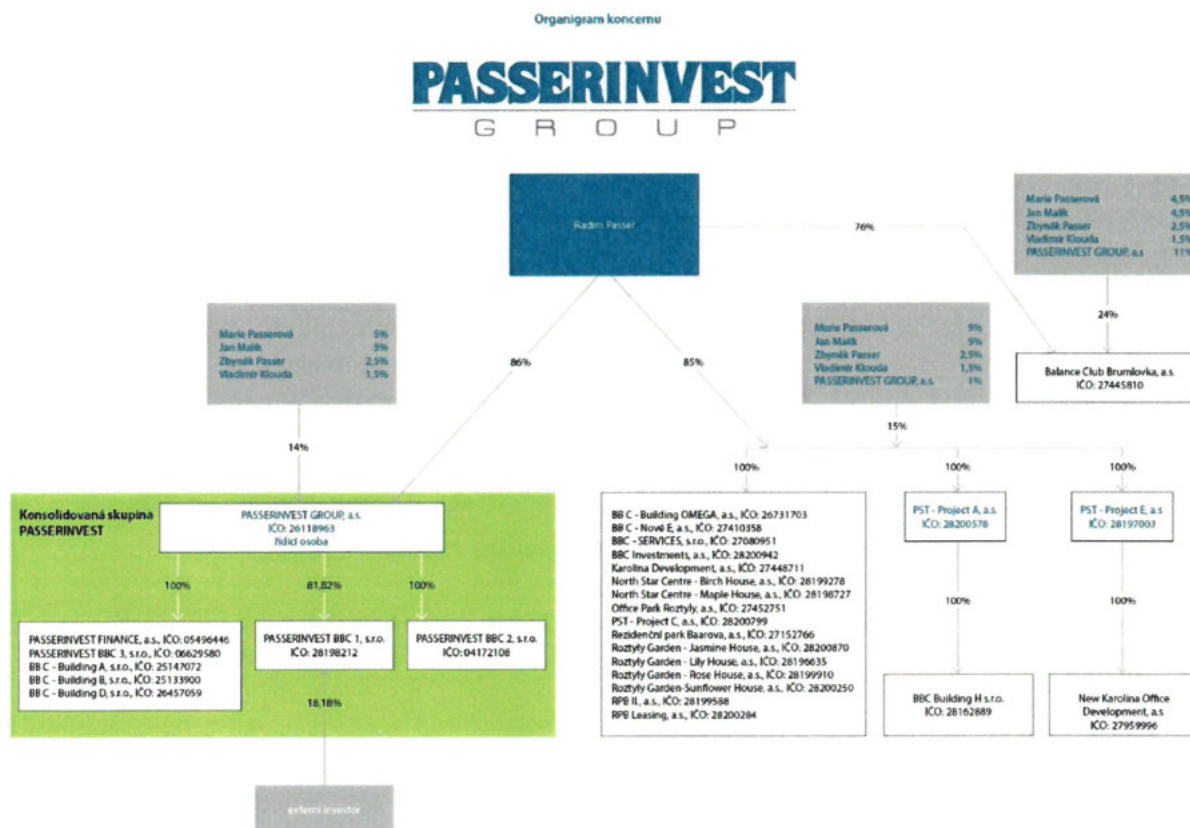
Organigram koncernu

PASSERINVEST
GROUP

Radim Passer

76%

Marie Passerová 4,5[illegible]
Jan Malík 4,5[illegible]
Zbyněk Passer 2,5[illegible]
Vladimír Klouda 1,5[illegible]
PASSERINVEST GROUP, a.s. 11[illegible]

24%

Balance Club Brumlovka, a.s.
IČO: 27445810

Marie Passerová 5%
Jan Malík 5%
Zbyněk Passer 2,5%
Vladimír Klouda 1,5%

86%

85%

Marie Passerová 5%
Jan Malík 5%
Zbyněk Passer 2,5%
Vladimír Klouda 1,5%
PASSERINVEST GROUP, a.s. 1%

14%

15%

Konsolidovaná skupina PASSERINVEST

PASSERINVEST GROUP, a.s.
IČO: 26118963
řídící osoba

100%

81,82%

100%

PASSERINVEST FINANCE, a.s., IČO: 05496446
PASSERINVEST BBC 3, s.r.o., IČO: 06629580
BB C - Building A, s.r.o., IČO: 25147072
BB C - Building B, s.r.o., IČO: 25133900
BB C - Building D, s.r.o., IČO: 26457059

PASSERINVEST BBC 1, s.r.o.
IČO: 28198212

PASSERINVEST BBC 2, s.r.o.
IČO: 04172108

18,18%

externí investor

100%

BB C - Building OMEGA, a.s., IČO: 26731703
BB C - Nové E, a.s., IČO: 27410358
BBC - SERVICES, s.r.o., IČO: 27080951
BBC Investments, a.s., IČO: 28200942
Karolina Development, a.s., IČO: 27448711
North Star Centre - Birch House, a.s., IČO: 28199278
North Star Centre - Maple House, a.s., IČO: 28198727
Office Park Roztyly, a.s., IČO: 27452751
PST - Project C, a.s., IČO: 28200799
Rezidenční park Baarova, a.s., IČO: 27152766
Roztyly Garden - Jasmine House, a.s., IČO: 28200870
Roztyly Garden - Lily House, a.s., IČO: 28196635
Roztyly Garden - Rose House, a.s., IČO: 28199910
Roztyly Garden-Sunflower House, a.s., IČO: 28200250
RPB II., a.s., IČO: 28199588
RPB Leasing, a.s., IČO: 28200284

100%

PST - Project A, a.s.
IČO: 28200578

100%

BBC Building H s.r.o.
IČO: 28162889

100%

PST - Project E, a.s.
IČO: 28197003

100%

New Karolina Office Development, a.s
IČO: 27959996